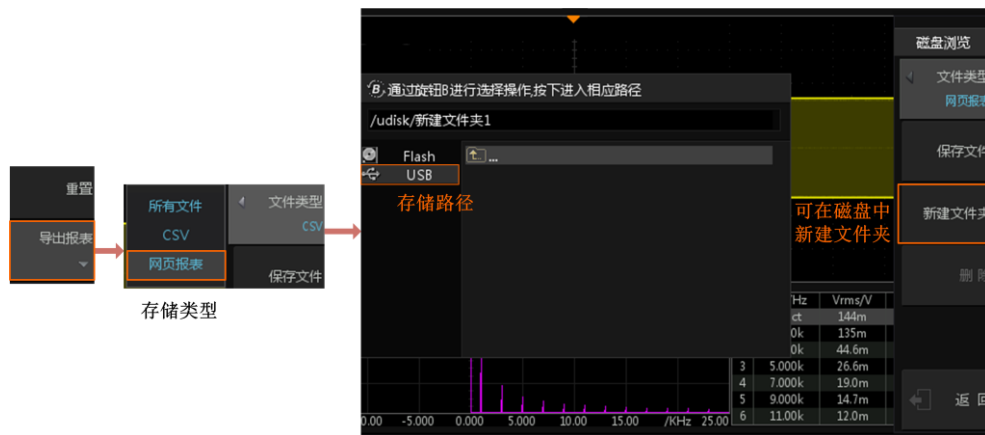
重置

导出报表

所有文件

CSV

网页报表

文件类型

CSV

保存文件

存储类型

B 通过旋钮B进行选择操作,按下进入相应路径

/udisk/新建文件夹1

Flash

USB

...

存储路径

可在磁盘中新建文件夹

磁盘浏览

文件类型

网页报表

保存文件

新建文件夹

删除

返回

| | Hz | Vrms/V |
|---|---|---|
| | ct | 144m |
| | 0k | 135m |
| | 0k | 44.6m |
| 3 | 5.000k | 26.6m |
| 4 | 7.000k | 19.0m |
| 5 | 9.000k | 14.7m |
| 6 | 11.00k | 12.0m |

0.00 -5.000 0.00 5.000 10.00 15.00 /KHz 25.00